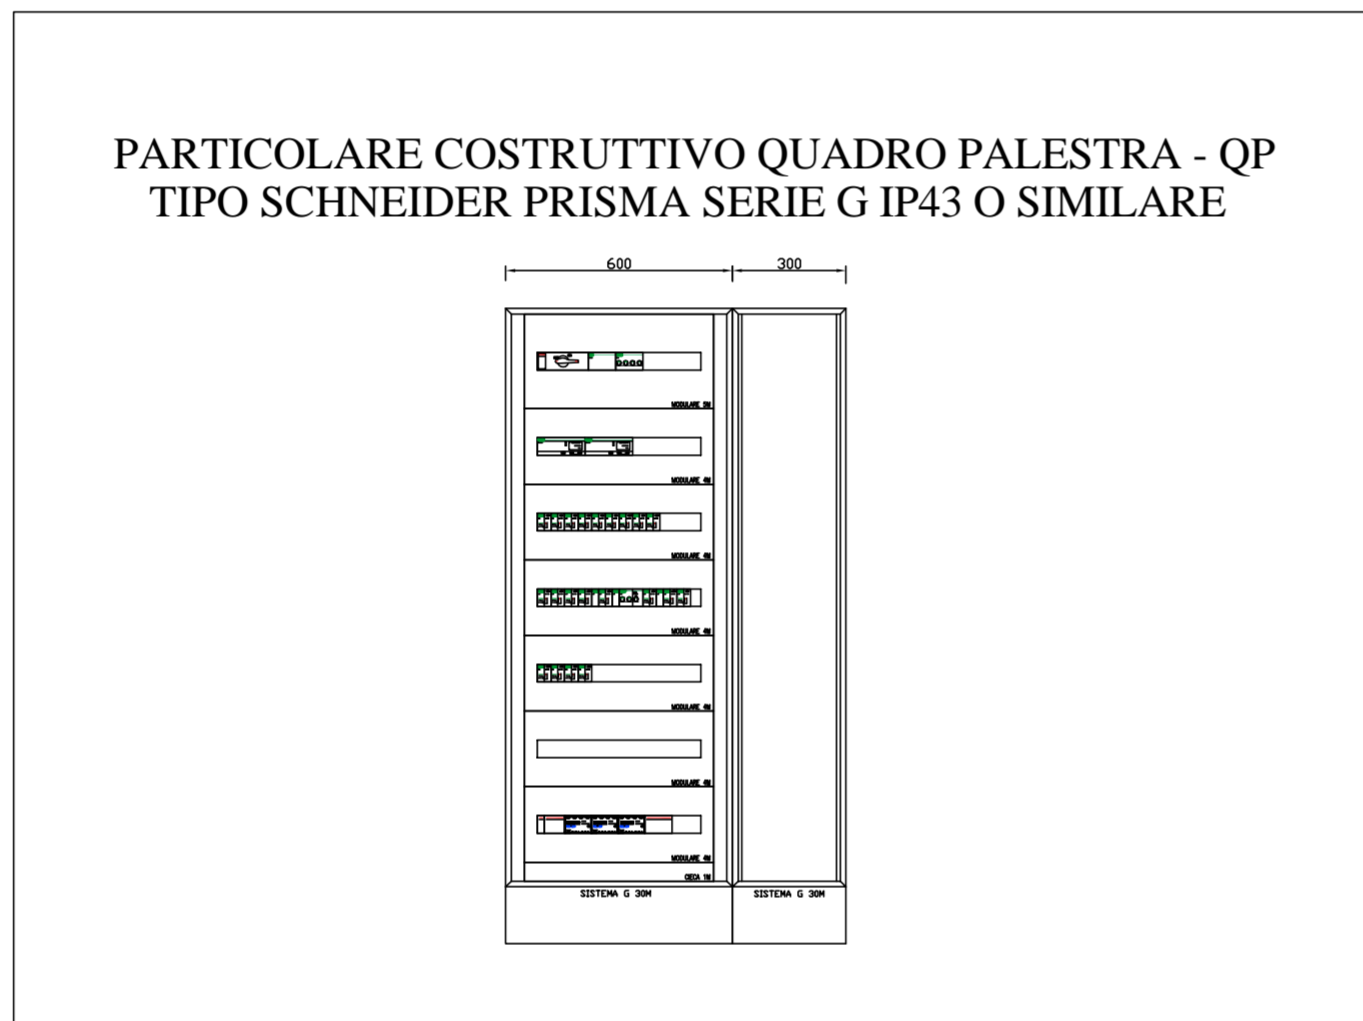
PARTICOLARE COSTRUTTIVO QUADRO PALESTRA - QP
TIPO SCHNEIDER PRISMA SERIE G IP43 O SIMILARE

600

300

MODULARE 5M

MODULARE 4M

MODULARE 4M

MODULARE 4M

MODULARE 4M

MODULARE 4M

MODULARE 4M

CIECA 1M

SISTEMA G 30M

SISTEMA G 30M